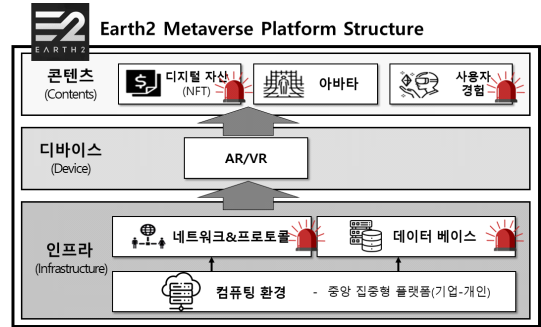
EARTH 2

Earth2 Metaverse Platform Structure

콘텐츠
(Contents)

디지털 자산
(NFT)

아바타

사용자
경험

디바이스
(Device)

AR/VR

인프라
(Infrastructure)

네트워크&프로토콜

데이터 베이스

컴퓨팅 환경 - 중앙 집중형 플랫폼(기업-개인)